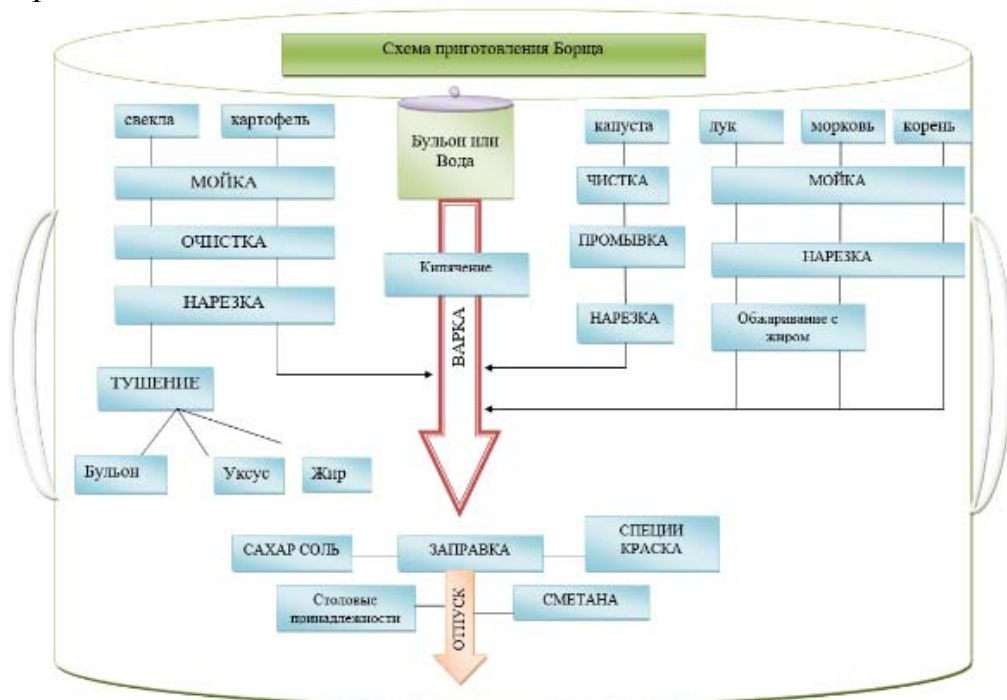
Схема приготовления Борща

свекла

картофель

МОЙКА

ОЧИСТКА

НАРЕЗКА

ТУШЕНИЕ

Бульон

Уксус

Жир

Бульон или Вода

Кипячение

ВАРКА

капуста

ЧИСТКА

ПРОМЫВКА

НАРЕЗКА

лук

морковь

корень

МОЙКА

НАРЕЗКА

Обжаривание с жиром

САХАР СОЛЬ

ЗАПРАВКА

СПЕЦИИ КРАСКА

Столовые принадлежности

ОТПУСК

СМЕТАНА